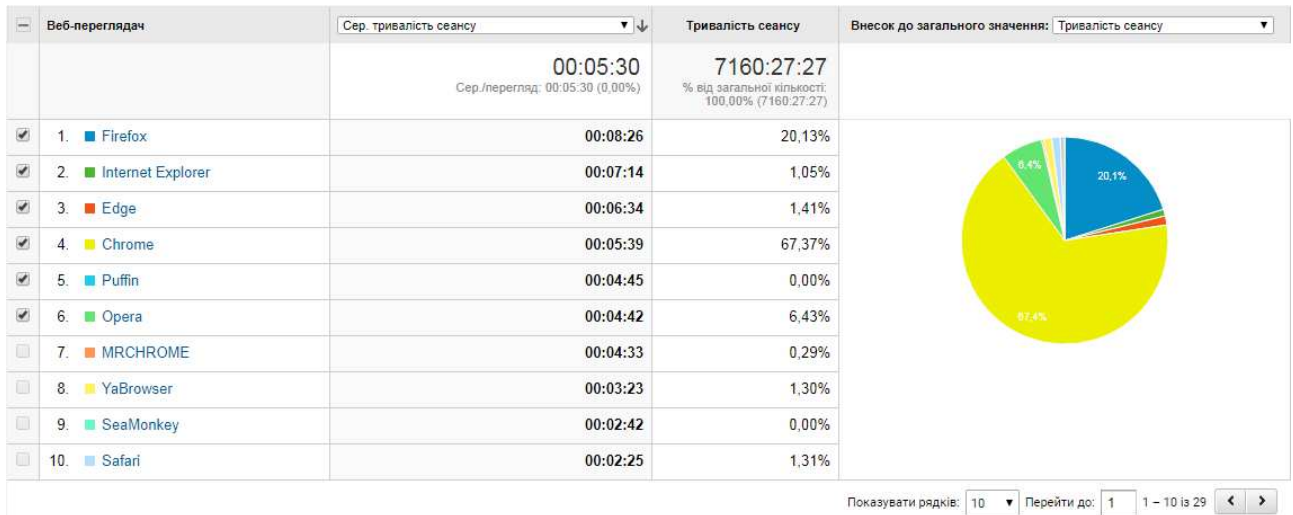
| | Веб-переглядач | Сер. тривалість сеансу | Тривалість сеансу | Внесок до загального значення: Тривалість сеансу |
|---|---|---|---|---|
| | | 00:05:30 Сер./перегляд: 00:05:30 (0,00%) | 7160:27:27 % від загальної кількості: 100,00% (7160:27:27) | |
| | 1. Firefox | 00:08:26 | 20,13% | |
| | 2. Internet Explorer | 00:07:14 | 1,05% | |
| | 3. Edge | 00:06:34 | 1,41% | |
| | 4. Chrome | 00:05:39 | 67,37% | |
| | 5. Puffin | 00:04:45 | 0,00% | |
| | 6. Opera | 00:04:42 | 6,43% | |
| | 7. MRCHROME | 00:04:33 | 0,29% | |
| | 8. YaBrowser | 00:03:23 | 1,30% | |
| | 9. SeaMonkey | 00:02:42 | 0,00% | |
| | 10. Safari | 00:02:25 | 1,31% | |

20,1%
6,4%
67,4%

Показувати рядків: 10 Перейти до: 1 1 – 10 із 29